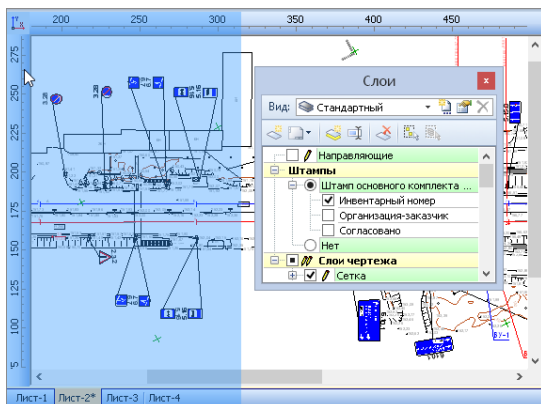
200 250 300 350 400 450

275 250 225 200 175 150 125 100 75

Слои

Вид: Стандартный

Направляющие

Штампы

Штамп основного комплекта ...

Инвентарный номер

Организация-заказчик

Согласовано

Нет

Слои чертежа

Сетка

Лист-1 Лист-2* Лист-3 Лист-4